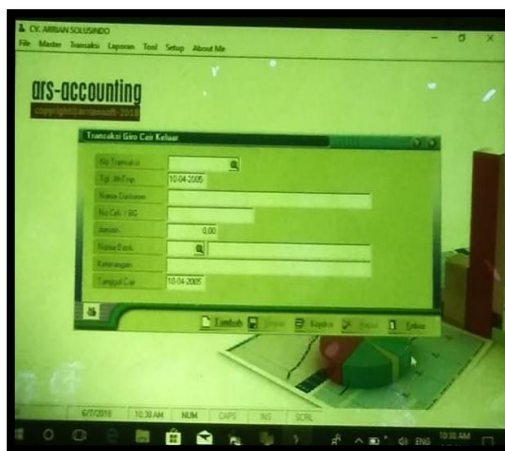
CV. ARRIAN SOLUSINDO
File Master Transaksi Laporan Tool Setup About Me

ars-accounting
copyright©arrlansoft-2018

Transaksi Giro Cair Keluar

No Transaksi
Tgl. Jth Tmp 10-04-2005
Nama Customer
No Cek / BG
Jumlah 0,00
Nama Bank
Keterangan
Tanggal Cair 10-04-2005

Tambah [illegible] Koreksi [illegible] Keluar

6/7/2018 10:38 AM NUM CAPS INS SCRL

ENG 10:38 AM